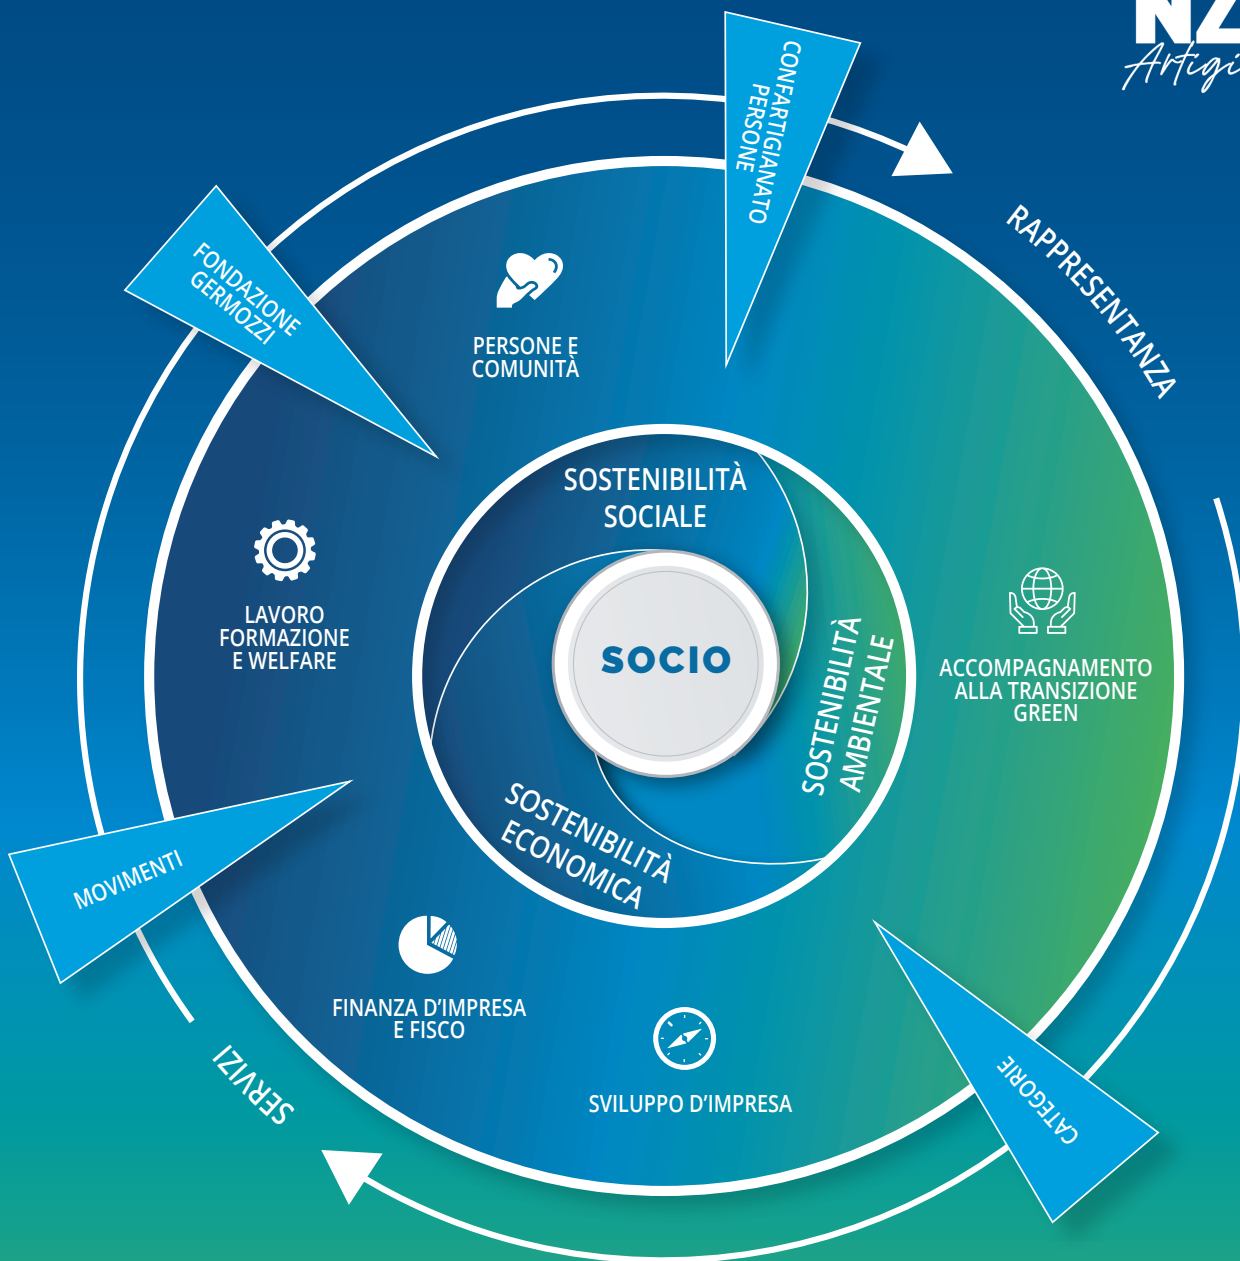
NZ
Artigi

CONFARTIGIANATO PERSONE

RAPPRESENTANZA

FONDAZIONE GERMOZZI

PERSONE E COMUNITÀ

SOSTENIBILITÀ SOCIALE

LAVORO FORMAZIONE E WELFARE

SOCIO

SOSTENIBILITÀ AMBIENTALE

ACCOMPAGNAMENTO ALLA TRANSIZIONE GREEN

SOSTENIBILITÀ ECONOMICA

MOVIMENTI

FINANZA D'IMPRESA E FISCO

SVILUPPO D'IMPRESA

CATEGORIE

SERVIZI